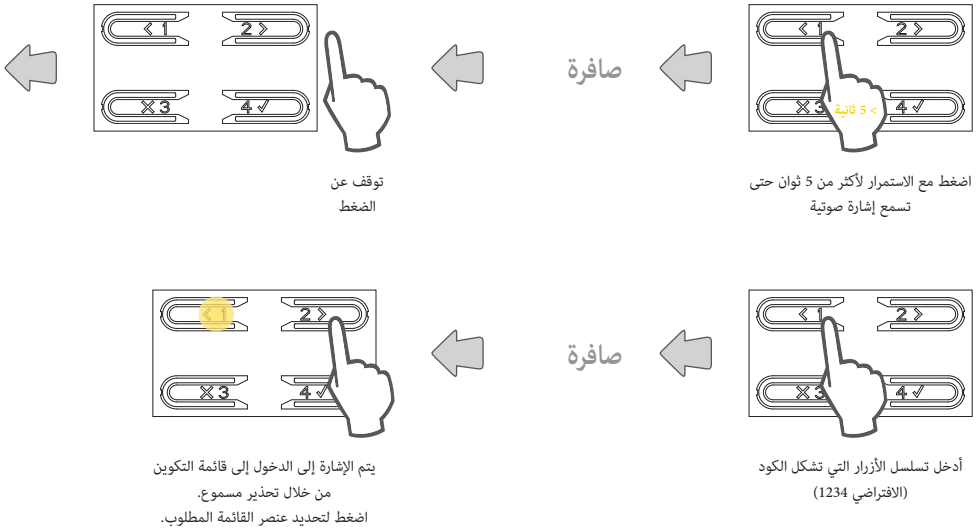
< 1
2 >
✕ 3
4 ✓
> 5 ثانية

اضغط مع الاستمرار لأكثر من 5 ثوان حتى تسمع إشارة صوتية

صافرة

< 1
2 >
✕ 3
4 ✓

توقف عن الضغط

< 1
2 >
✕ 3
4 ✓

أدخل تسلسل الأزرار التي تشكل الكود (الافتراضي 1234)

صافرة

< 1
2 >
✕ 3
4 ✓

يتم الإشارة إلى الدخول إلى قائمة التكوين من خلال تحذير مسموع.
اضغط لتحديد عنصر القائمة المطلوب.